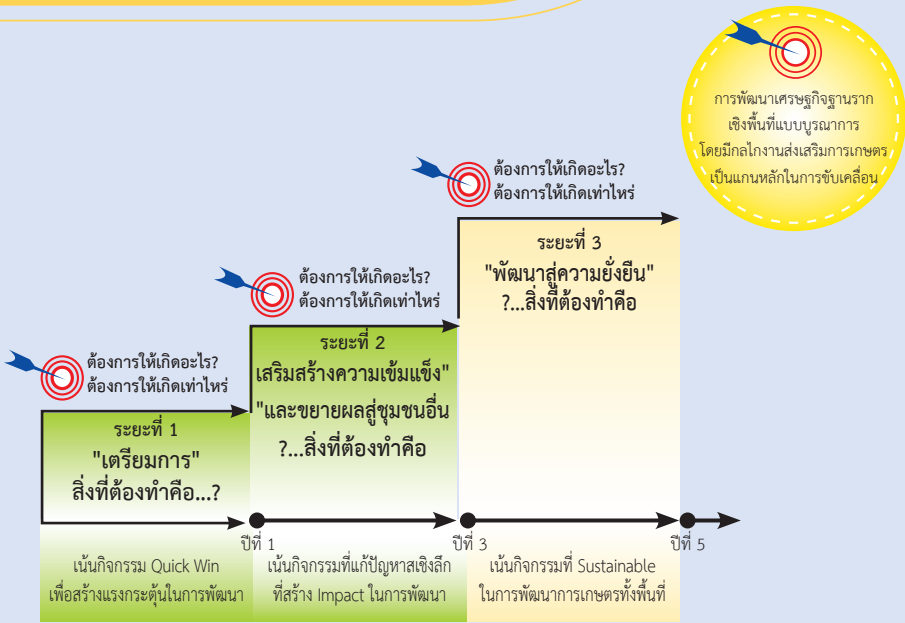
การพัฒนาเศรษฐกิจฐานราก เชิงพื้นที่แบบบูรณาการ โดยมีกลไกงานส่งเสริมการเกษตร เป็นแกนหลักในการขับเคลื่อน

ต้องการให้เกิดอะไร?
ต้องการให้เกิดเท่าไหร่

ระยะที่ 3
"พัฒนาสู่ความยั่งยืน"
?...สิ่งที่ต้องทำคือ

ต้องการให้เกิดอะไร?
ต้องการให้เกิดเท่าไหร่

ระยะที่ 2
เสริมสร้างความเข้มแข็ง"
"และขยายผลสู่ชุมชนอื่น
?...สิ่งที่ต้องทำคือ

ต้องการให้เกิดอะไร?
ต้องการให้เกิดเท่าไหร่

ระยะที่ 1
"เตรียมการ"
สิ่งที่ต้องทำคือ...?

ปีที่ 1
ปีที่ 3
ปีที่ 5

เน้นกิจกรรม Quick Win เพื่อสร้างแรงกระตุ้นในการพัฒนา

เน้นกิจกรรมที่แก้ปัญหาเชิงลึก ที่สร้าง Impact ในการพัฒนา

เน้นกิจกรรมที่ Sustainable ในการพัฒนาการเกษตรทั้งพื้นที่